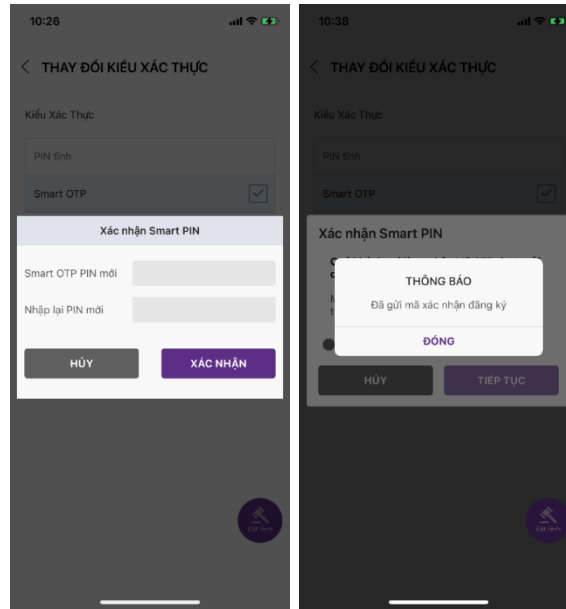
10:26

THAY ĐỔI KIỂU XÁC THỰC

Kiểu Xác Thực

PIN tĩnh

Smart OTP

Xác nhận Smart PIN

Smart OTP PIN mới

Nhập lại PIN mới

HỦY

XÁC NHẬN

10:38

THAY ĐỔI KIỂU XÁC THỰC

Kiểu Xác Thực

PIN tĩnh

Smart OTP

Xác nhận Smart PIN

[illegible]

THÔNG BÁO

Đã gửi mã xác nhận đăng ký

ĐÓNG

HỦY

TIẾP TỤC